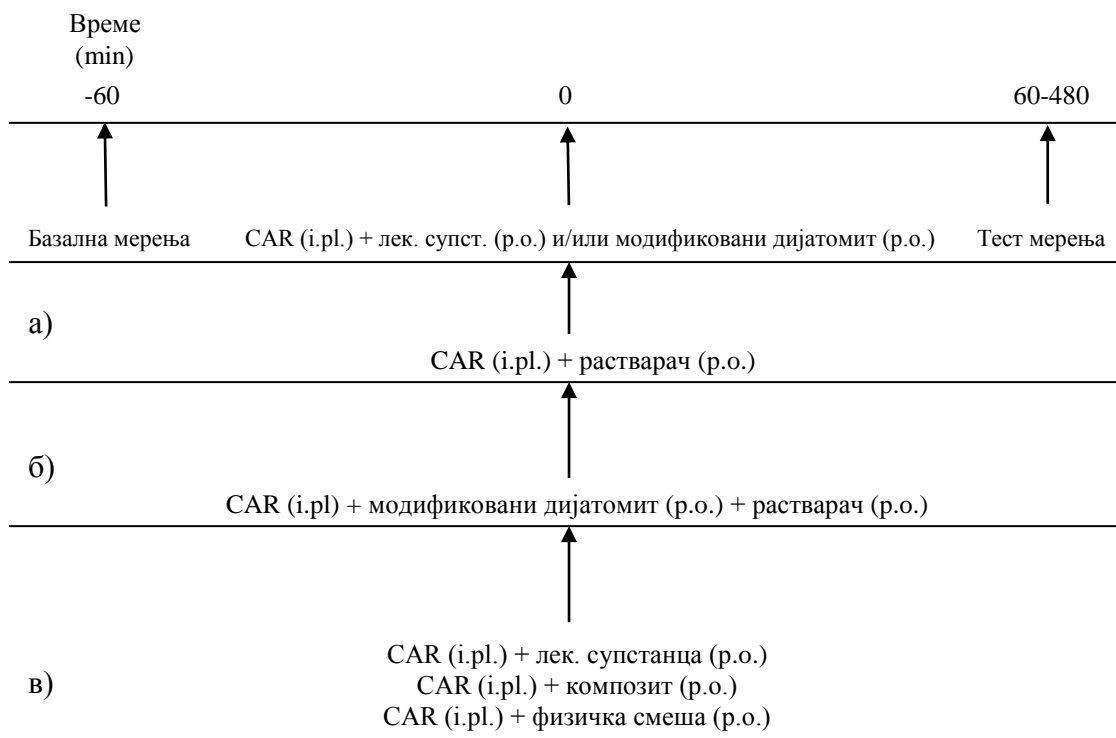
Време
(min)

-60

0

60-480

Базална мерења

CAR (i.pl.) + лек. супст. (p.o.) и/или модификовани дијатомит (p.o.)

Тест мерења

а)

CAR (i.pl.) + растварач (p.o.)

б)

CAR (i.pl) + модификовани дијатомит (p.o.) + растварач (p.o.)

в)

CAR (i.pl.) + лек. супстанца (p.o.)
CAR (i.pl.) + композит (p.o.)
CAR (i.pl.) + физичка смеша (p.o.)